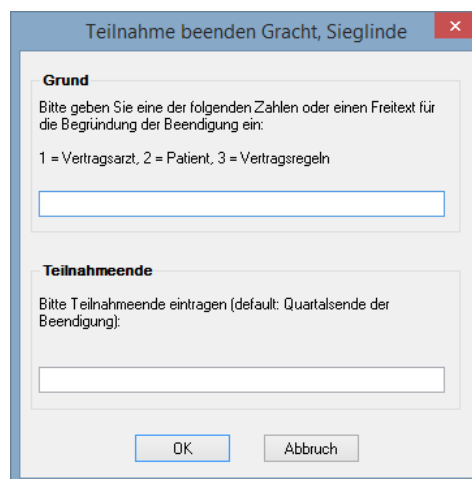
Teilnahme beenden Gracht, Sieglinde

Grund

Bitte geben Sie eine der folgenden Zahlen oder einen Freitext für die Begründung der Beendigung ein:

1 = Vertragsarzt, 2 = Patient, 3 = Vertragsregeln

Teilnahmeende

Bitte Teilnahmeende eintragen (default: Quartalsende der Beendigung):

OK

Abbruch